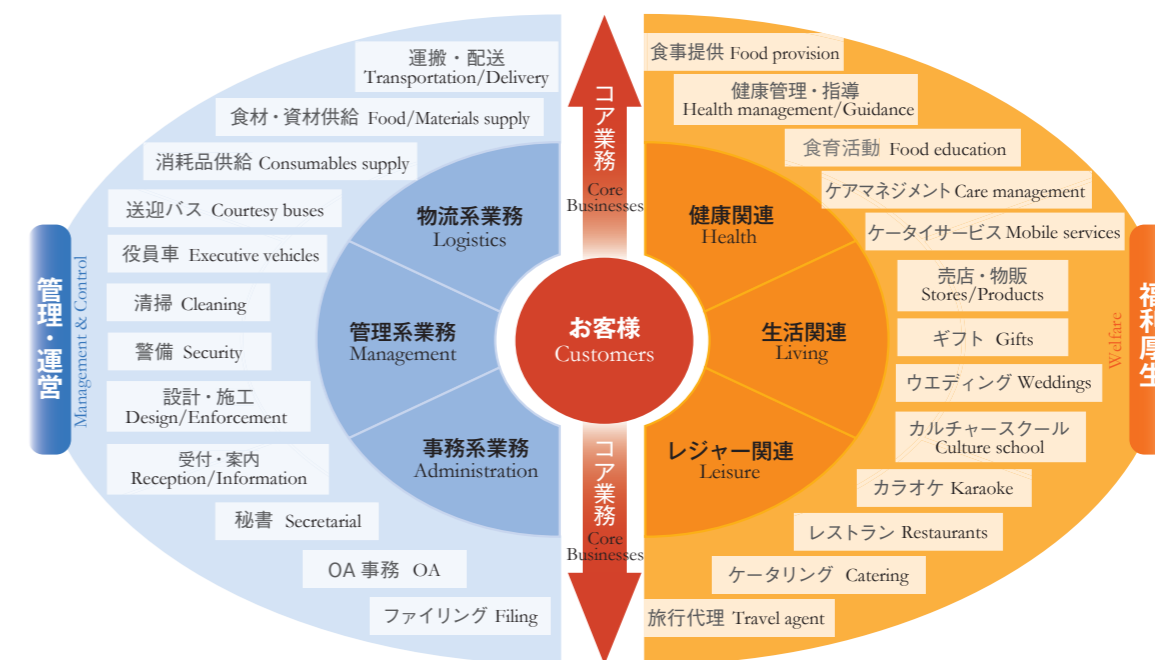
管理・運営
Management & Control

運搬・配送
Transportation/Delivery

食材・資材供給 Food/Materials supply

消耗品供給 Consumables supply

送迎バス Courtesy buses

役員車 Executive vehicles

清掃 Cleaning

警備 Security

設計・施工
Design/Enforcement

受付・案内
Reception/Information

秘書 Secretarial

OA 事務 OA

ファイリング Filing

物流系業務
Logistics

管理系業務
Management

事務系業務
Administration

コア業務
Core Businesses

お客様
Customers

コア業務
Core Businesses

健康関連
Health

生活関連
Living

レジャー関連
Leisure

食事提供 Food provision

健康管理・指導
Health management/Guidance

食育活動 Food education

ケアマネジメント Care management

ケータイサービス Mobile services

売店・物販
Stores/Products

ギフト Gifts

ウエディング Weddings

カルチャースクール
Culture school

カラオケ Karaoke

レストラン Restaurants

ケータリング Catering

旅行代理 Travel agent

Welfare

福利厚生